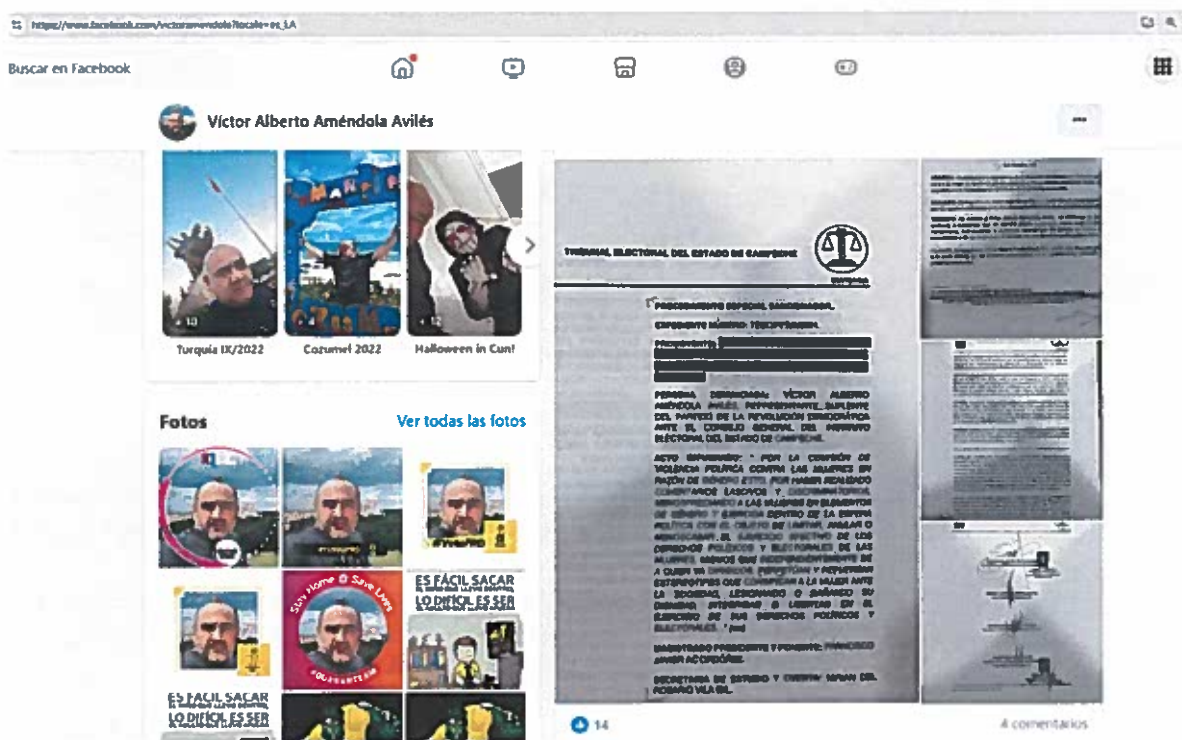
https://www.facebook.com/victoramendola?locale=es_LA

Buscar en Facebook

Víctor Alberto Améndola Avilés

Turquía IX/2022
Cozumel 2022
Halloween in Cun!

Fotos
Ver todas las fotos

Stay Home Save Lives

ES FÁCIL SACAR
LO DIFÍCIL ES SER

ES FÁCIL SACAR
LO DIFÍCIL ES SER

TRIBUNAL ELECTORAL DEL ESTADO DE CAMPECHE

PROCEDIMIENTO ESPECIAL SANCIONADOR.

EXPEDIENTE NÚMERO: TEEC/PES/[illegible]

PROMOVENTE: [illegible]

PERSONA DENUNCIADA: VÍCTOR ALBERTO AMÉNDOLA AVILÉS, REPRESENTANTE SUPLENTE DEL PARTIDO DE LA REVOLUCIÓN DEMOCRÁTICA ANTE EL CONSEJO GENERAL DEL INSTITUTO ELECTORAL DEL ESTADO DE CAMPECHE.

ACTO IMPUGNADO: "POR LA COMISIÓN DE VIOLENCIA POLÍTICA CONTRA LAS MUJERES EN RAZÓN DE GÉNERO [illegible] POR HABER REALIZADO COMENTARIOS LASCIVOS Y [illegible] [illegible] A LAS MUJERES EN ELEMENTOS DE GÉNERO Y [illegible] DENTRO DE LA ESFERA POLÍTICA CON EL OBJETO DE LIMITAR, ANULAR O MENOSCABAR EL EJERCICIO EFECTIVO DE LOS DERECHOS POLÍTICOS Y ELECTORALES DE LAS MUJERES, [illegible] A CUBRIR UN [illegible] ESTEREOTIPOS QUE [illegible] A LA MUJER ANTE LA SOCIEDAD, LESIONANDO O DAÑANDO SU DIGNIDAD, INTEGRIDAD O LIBERTAD EN EL EJERCICIO DE SUS DERECHOS POLÍTICOS Y ELECTORALES." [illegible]

MAGISTRADO PRESIDENTE Y PONENTE: FRANCISCO JAVIER AC ORDÓÑEZ.

SECRETARIA DE ESTUDIO Y CUENTA: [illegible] DEL ROSARIO VILA GIL.

14
4 comentarios